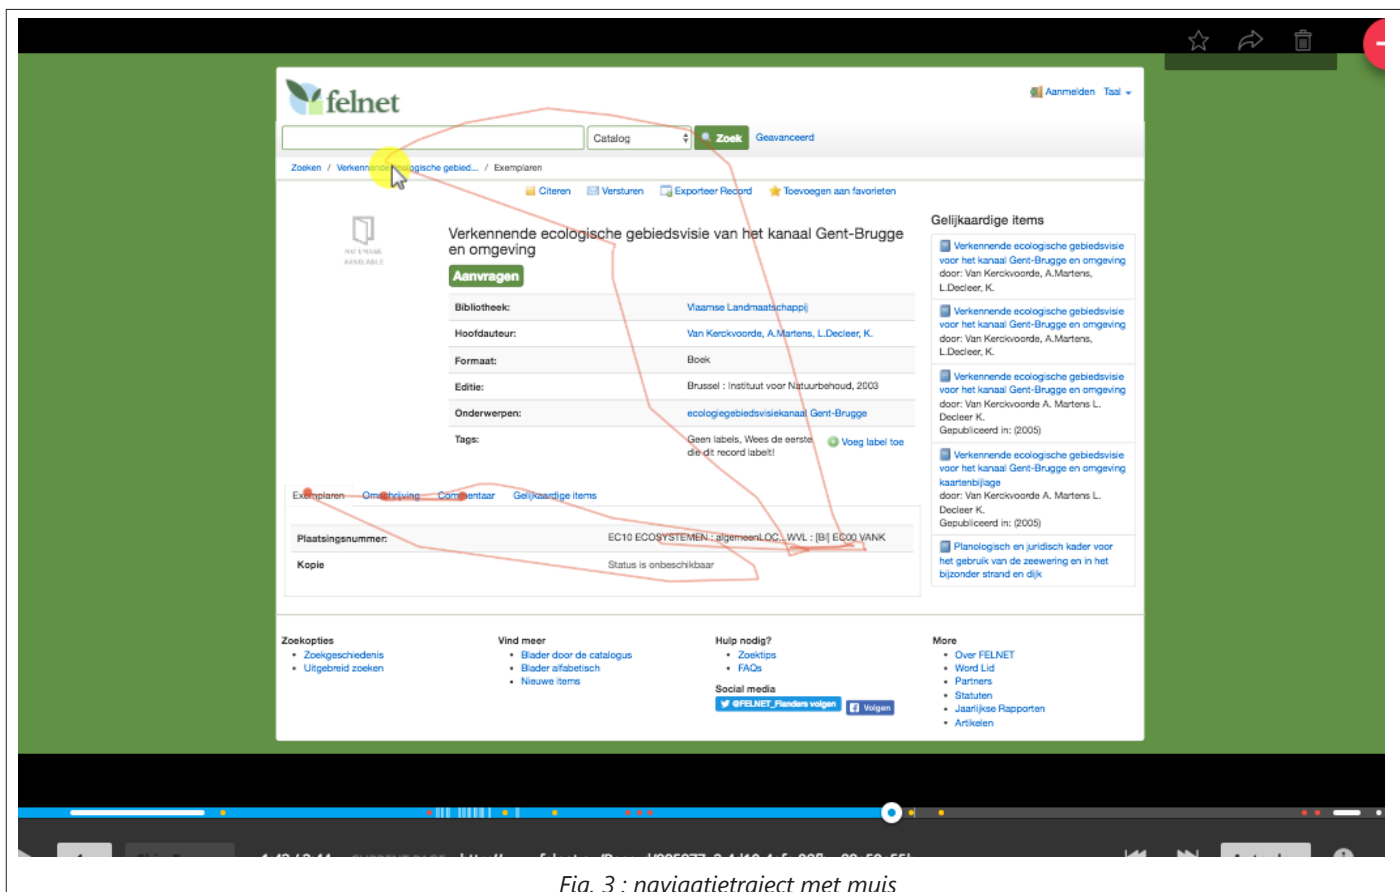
felnet

Aanmelden Taal

Catalog Zoek Geavanceerd

Zoeken / Verkennende ecologische gebied... / Exemplaren

Citeren Versturen Exporteer Record Toevoegen aan favorieten

NO IMAGE AVAILABLE

Verkennende ecologische gebiedsvisie van het kanaal Gent-Brugge en omgeving

Aanvragen

| | |
|---|---|
| Bibliotheek: | Vlaamse Landmaatschappij |
| Hoofdauteur: | Van Kerckvoorde, A.Martens, L.Decleer, K. |
| Formaat: | Boek |
| Editie: | Brussel : Instituut voor Natuurbehoud, 2003 |
| Onderwerpen: | ecologiegebiedsvisiekanaal Gent-Brugge |
| Tags: | Geen labels, Wees de eerste die dit record labelt! Voeg label toe |

Exemplaren Omschrijving Commentaar Gelijkaardige items

| | |
|---|---|
| Plaatsingsnummer: | EC10 ECOSYSTEMEN : algemeenLOC : WVL : [B] EC00 VANK |
| Kopie | Status is onbeschikbaar |

Gelijkaardige items

Verkennende ecologische gebiedsvisie voor het kanaal Gent-Brugge en omgeving
door: Van Kerckvoorde, A.Martens, L.Decleer, K.

Verkennende ecologische gebiedsvisie voor het kanaal Gent-Brugge en omgeving
door: Van Kerckvoorde, A.Martens, L.Decleer, K.

Verkennende ecologische gebiedsvisie voor het kanaal Gent-Brugge en omgeving
door: Van Kerckvoorde A. Martens L. Decleer K.
Gepubliceerd in: (2005)

Verkennende ecologische gebiedsvisie voor het kanaal Gent-Brugge en omgeving kaartenbijlage
door: Van Kerckvoorde A. Martens L. Decleer K.
Gepubliceerd in: (2005)

Planologisch en juridisch kader voor het gebruik van de zeewering en in het bijzonder strand en dijk

Zoekopties
• Zoekgeschiedenis
• Uitgebreid zoeken

Vind meer
• Blader door de catalogus
• Blader alfabetisch
• Nieuwe items

Hulp nodig?
• Zoektips
• FAQs

Social media
@FELNET_Flanders volgen Volgen

More
• Over FELNET
• Word Lid
• Partners
• Statuten
• Jaarlijkse Rapporten
• Artikelen

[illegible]

Fig. 3 : navigatietraject met muis